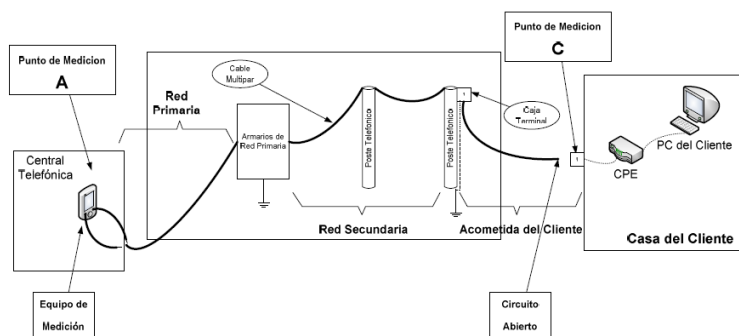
Punto de Medicion
A

Red Primaria

Cable Multipar

Armarios de Red Primaria

Poste Telefónico

Poste Telefónico

1

Caja Terminal

Punto de Medicion
C

1

PC del Cliente

CPE

Central Telefónica

Red Secundaria

Acometida del Cliente

Casa del Cliente

Equipo de Medición

Circuito Abierto